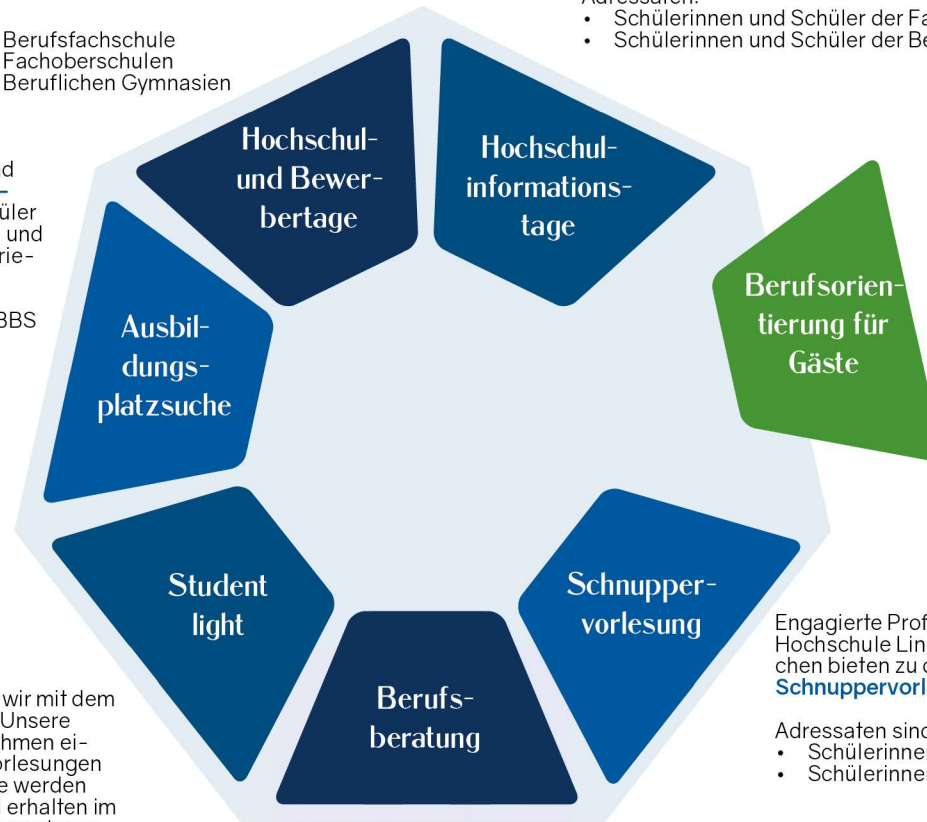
Berufsfachschule
Fachoberschulen
Beruflichen Gymnasien

d
üler
und
rie-

BBS

Adressaten:
• Schülerinnen und Schüler der Fa
• Schülerinnen und Schüler der Be

Hochschul- und Bewerbertage

Hochschulinformationstage

Berufsorientierung für Gäste

Ausbildungsplatzsuche

Student light

Berufsberatung

Schnuppervorlesung

Engagierte Prof
Hochschule Lin
chen bieten zu d
Schnuppervorl

Adressaten sind
• Schülerinne
• Schülerinne

wir mit dem
Unsere
hmen ei-
orlesungen
e werden
erhalten im